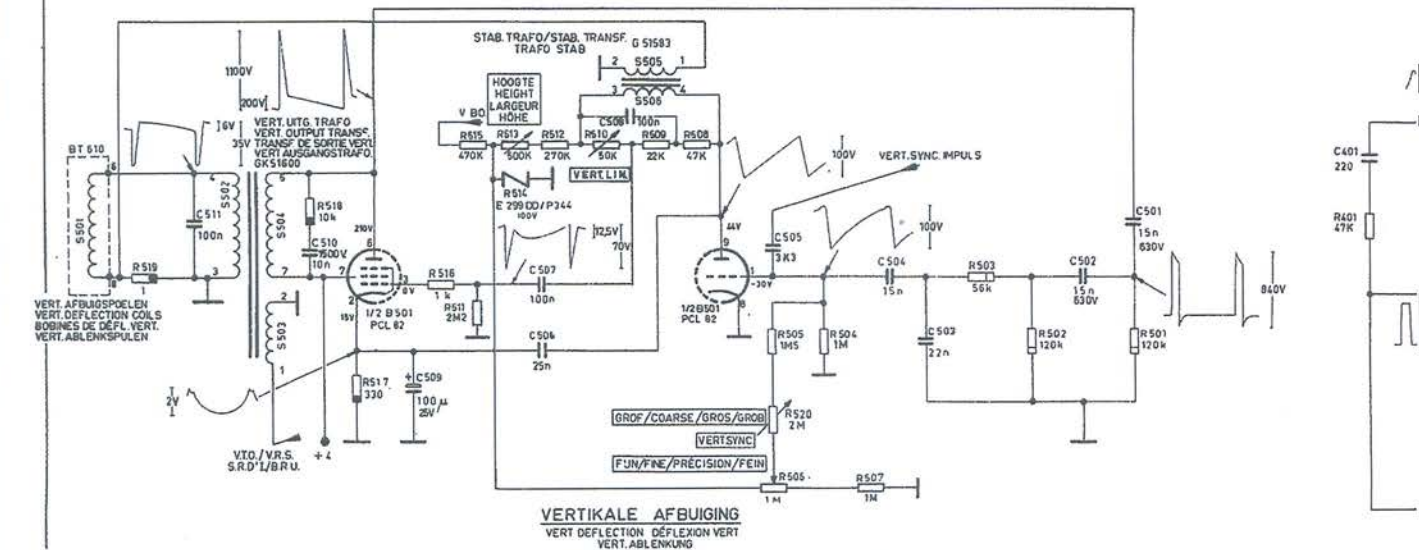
STAB. TRAFO/STAB. TRANSF.
TRAFO STAB
G 51583

1100V
200V
6V
35V

VERT. UITG. TRAFO
VERT. OUTPUT TRANSF.
TRANSF. DE SORTIE VERT.
VERT. AUSGANGSTRAFO.
GKS1600

HOOGTE
HEIGHT
LARGEUR
HÖHE

V BO

S505
S506
C508 100n

R515 470K
R513 500K
R512 270K
R510 50K
R509 22K
R508 47K

VERT. LIN.

R514
E 299 DD/P344
100V

12,5V
70V

100V
VERT. SYNC. IMPULS

BT 610
S501
S502
C511 100n
R519 1

VERT. AFBUIGSPOELEN
VERT. DEFLECTION COILS
BOBINES DE DÉFL. VERT.
VERT. ABLENKSPULEN

S504
R518 10k
C510 1500V 10n
210V
8V
15V
S503

1/2 B501
PCL 82

R516 1k
R511 2M2
C507 100n
C506 25n

44V
C505 3K3
-30V
100V
1/2 B501
PCL 82

C504 15n
R503 56k
C502 15n 630V
C501 15n 630V
840V

R505 1M5
R504 1M
C503 22n
R502 120k
R501 120k

2V
R517 330
C509 100 µ 25V

V.T.O./V.R.S.
S.R.D'I./B.R.U.
+4

GROF/COARSE/GROS/GROB
R520 2M
VERTSYNC
FIJN/FINE/PRÉCISION/FEIN
R506 1M
R507 1M

VERTIKALE AFBUIGING
VERT DEFLECTION DÉFLEXION VERT
VERT. ABLENKUNG

C401 220
R401 47K